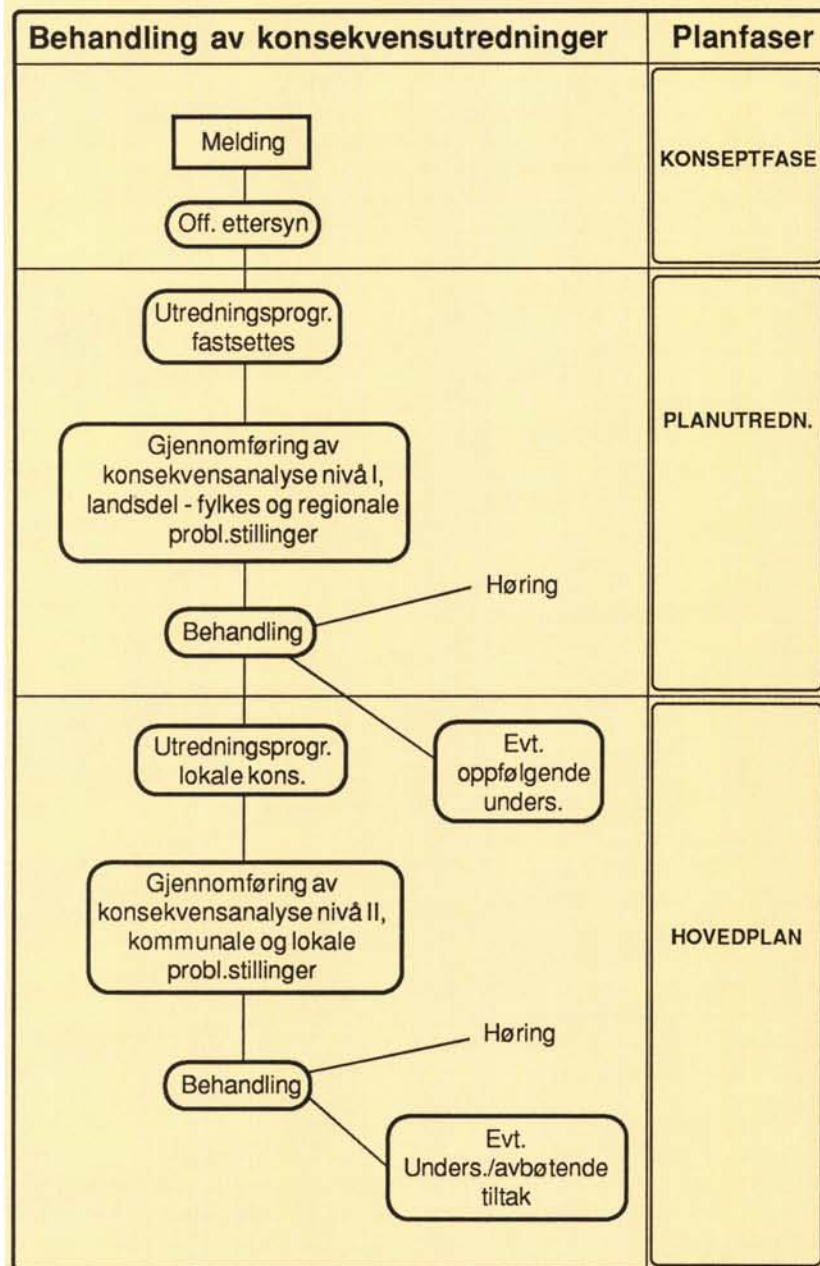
Behandling av konsekvensutredninger

Planfaser

Melding

Off. ettersyn

KONSEPTFASE

Utredningsprogr. fastsettes

Gjennomføring av konsekvensanalyse nivå I, landsdel - fylkes og regionale probl.stillinger

Høring

Behandling

PLANUTREDN.

Utredningsprogr. lokale kons.

Evt. oppfølgende unders.

Gjennomføring av konsekvensanalyse nivå II, kommunale og lokale probl.stillinger

Høring

Behandling

Evt. Unders./avbøtende tiltak

HOVEDPLAN